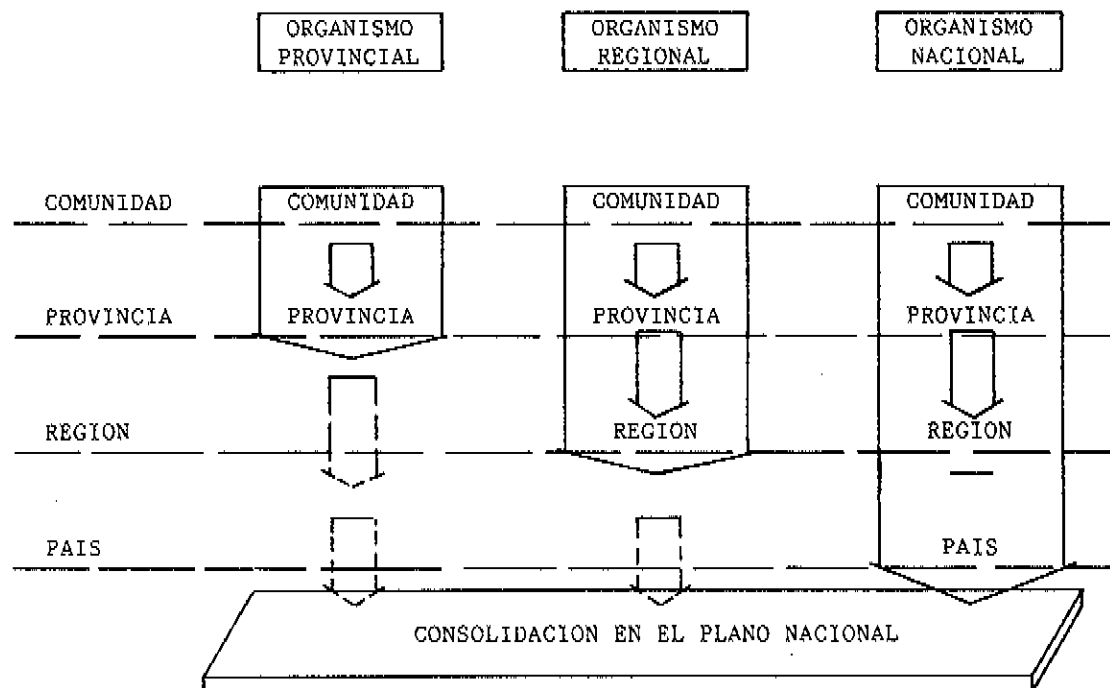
ORGANISMO PROVINCIAL

ORGANISMO REGIONAL

ORGANISMO NACIONAL

COMUNIDAD

COMUNIDAD

COMUNIDAD

COMUNIDAD

PROVINCIA

PROVINCIA

PROVINCIA

PROVINCIA

REGION

REGION

REGION

PAIS

PAIS

CONSOLIDACION EN EL PLANO NACIONAL